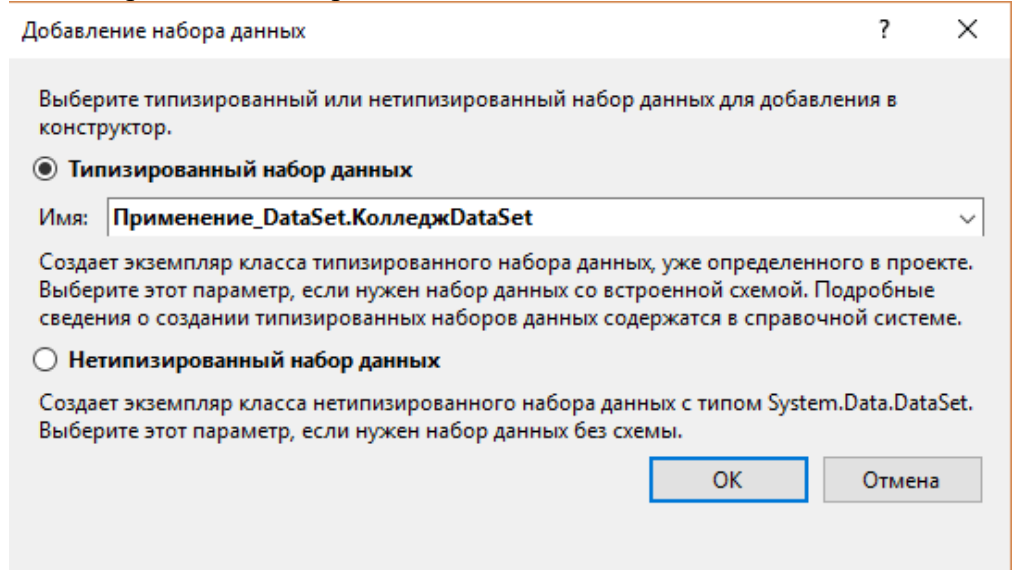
Добавление набора данных

?

X

Выберите типизированный или нетипизированный набор данных для добавления в конструктор.

Типизированный набор данных

Имя: Применение_DataSet.КолледжDataSet

Создает экземпляр класса типизированного набора данных, уже определенного в проекте. Выберите этот параметр, если нужен набор данных со встроенной схемой. Подробные сведения о создании типизированных наборов данных содержатся в справочной системе.

Нетипизированный набор данных

Создает экземпляр класса нетипизированного набора данных с типом System.Data.DataSet. Выберите этот параметр, если нужен набор данных без схемы.

OK

Отмена